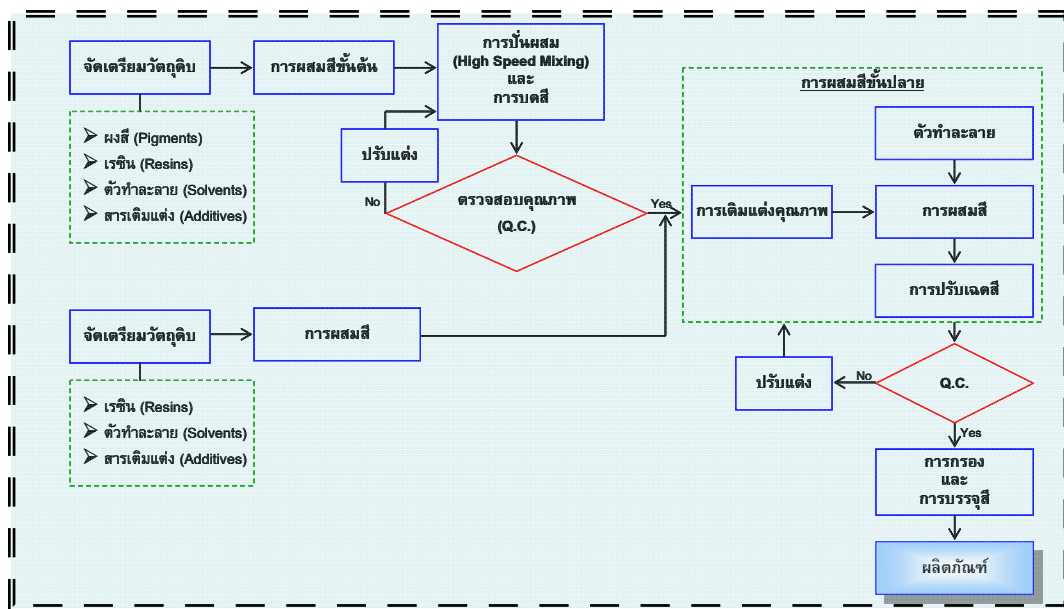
จัดเตรียมวัตถุดิบ

การผสมสีขั้นต้น

การปั่นผสม (High Speed Mixing) และ การบดสี

➢ ผงสี (Pigments)
➢ เรซิน (Resins)
➢ ตัวทำละลาย (Solvents)
➢ สารเติมแต่ง (Additives)

ปรับแต่ง

No

ตรวจสอบคุณภาพ (Q.C.)

Yes

การผสมสีขั้นปลาย

ตัวทำละลาย

การเติมแต่งคุณภาพ

การผสมสี

การปรับเฉดสี

จัดเตรียมวัตถุดิบ

การผสมสี

➢ เรซิน (Resins)
➢ ตัวทำละลาย (Solvents)
➢ สารเติมแต่ง (Additives)

ปรับแต่ง

No

Q.C.

Yes

การกรอง และ การบรรจุสี

ผลิตภัณฑ์